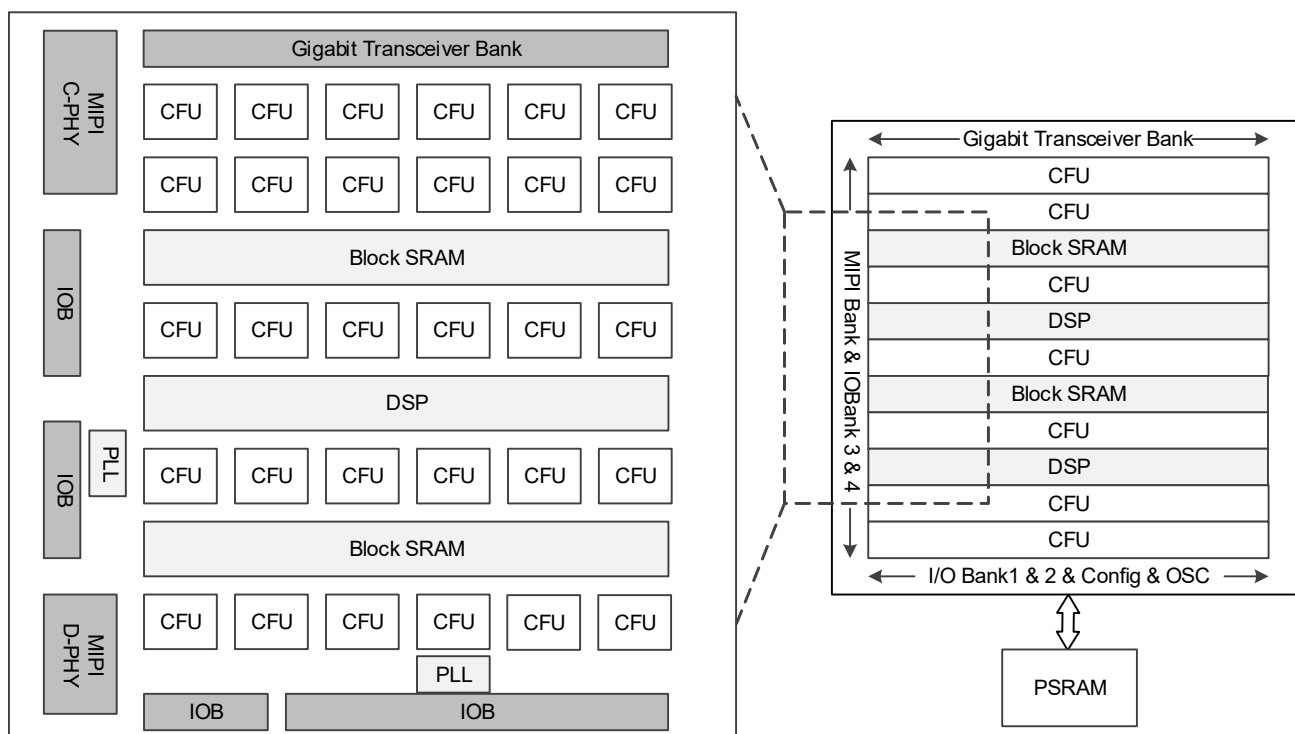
MIPI C-PHY

Gigabit Transceiver Bank

CFU CFU CFU CFU CFU CFU

CFU CFU CFU CFU CFU CFU

IOB

Block SRAM

CFU CFU CFU CFU CFU CFU

DSP

IOB

PLL

CFU CFU CFU CFU CFU CFU

Block SRAM

MIPI D-PHY

CFU CFU CFU CFU CFU CFU

PLL

IOB

IOB

Gigabit Transceiver Bank

MIPI Bank & IOBank 3 & 4

CFU
CFU
Block SRAM
CFU
DSP
CFU
Block SRAM
CFU
DSP
CFU
CFU

I/O Bank1 & 2 & Config & OSC

PSRAM